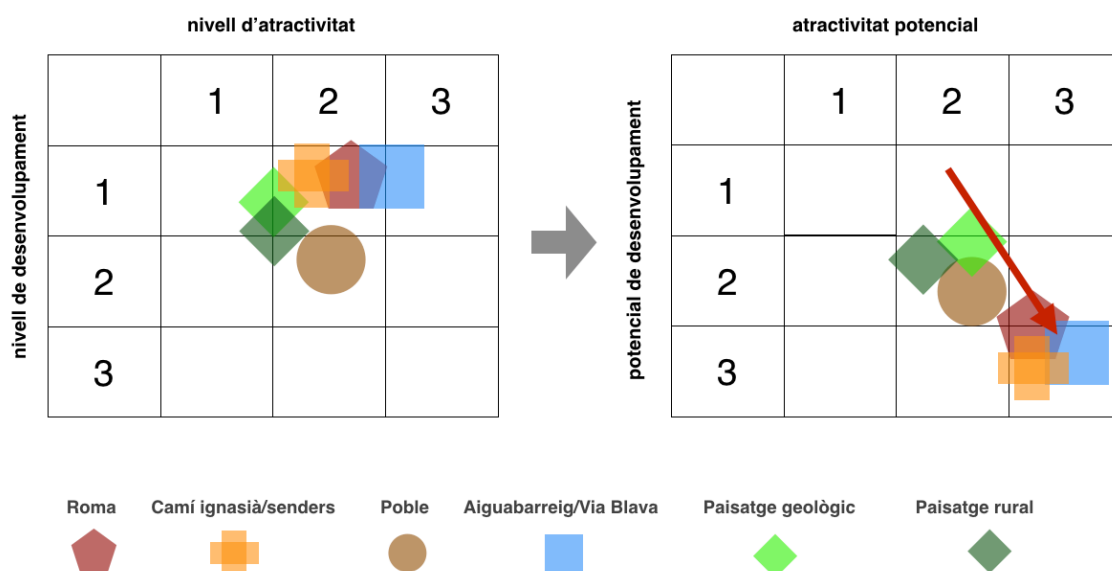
nivell d'atractivitat

nivell de desenvolupament

| | 1 | 2 | 3 |
|---|---|---|---|
| 1 | | | |
| 2 | | | |
| 3 | | | |

atractivitat potencial

potencial de desenvolupament

| | 1 | 2 | 3 |
|---|---|---|---|
| 1 | | | |
| 2 | | | |
| 3 | | | |

Roma
Camí ignasià/senders
Poble
Aiguabarreig/Via Blava
Paisatge geològic
Paisatge rural